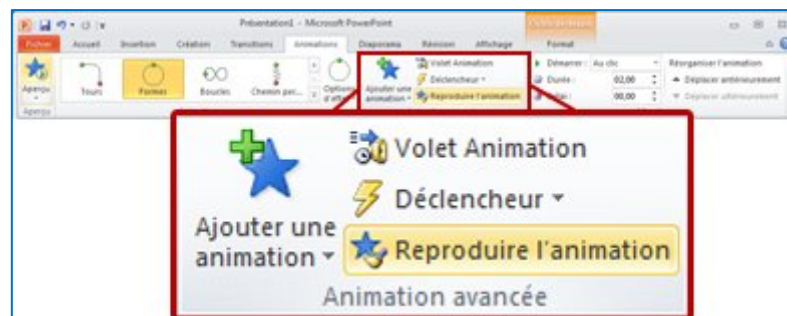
Présentation1 - Microsoft PowerPoint
Outils de dessin
Fichier Accueil Insertion Création Transitions Animations Diaporama Révision Affichage Format
Aperçu
Tours Formes Boucles Chemin per...
Options d'eff
Ajouter une animation
Volet Animation
Déclencheur
Reproduire l'animation
Démarrer : Au clic
Durée : 02,00
Délai : 00,00
Réorganiser l'animation
Déplacer antérieurement
Déplacer ultérieurement
Aperçu

Ajouter une animation
Volet Animation
Déclencheur
Reproduire l'animation
Animation avancée